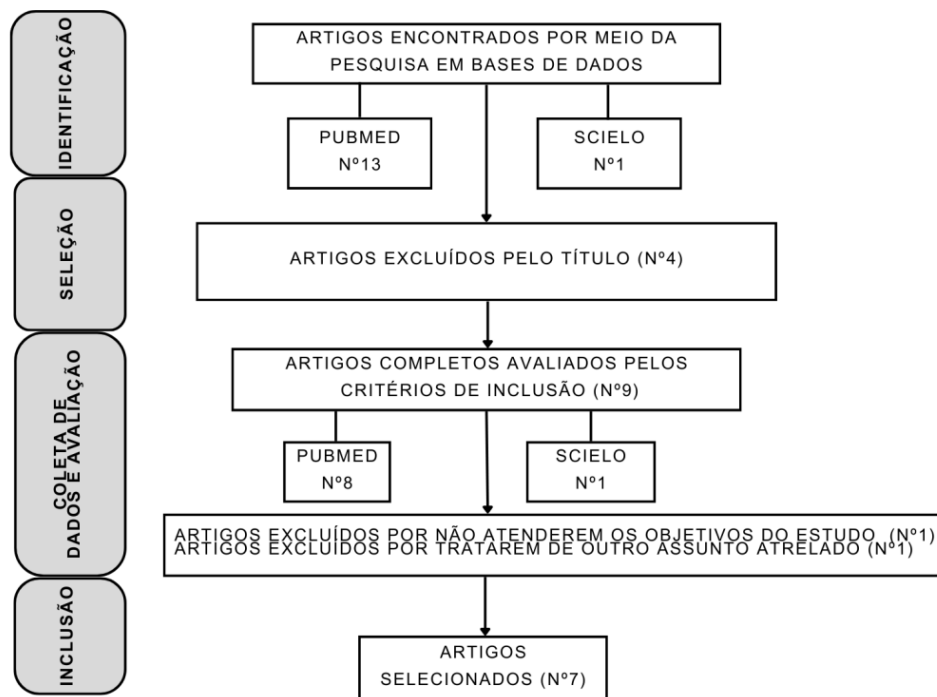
IDENTIFICAÇÃO

SELEÇÃO

COLETA DE DADOS E AVALIAÇÃO

INCLUSÃO

ARTIGOS ENCONTRADOS POR MEIO DA PESQUISA EM BASES DE DADOS

PUBMED
Nº13

SCIELO
Nº1

ARTIGOS EXCLUÍDOS PELO TÍTULO (Nº4)

ARTIGOS COMPLETOS AVALIADOS PELOS CRITÉRIOS DE INCLUSÃO (Nº9)

PUBMED
Nº8

SCIELO
Nº1

ARTIGOS EXCLUÍDOS POR NÃO ATENDEREM OS OBJETIVOS DO ESTUDO (Nº1)
ARTIGOS EXCLUÍDOS POR TRATAREM DE OUTRO ASSUNTO ATRELADO (Nº1)

ARTIGOS SELECIONADOS (Nº7)